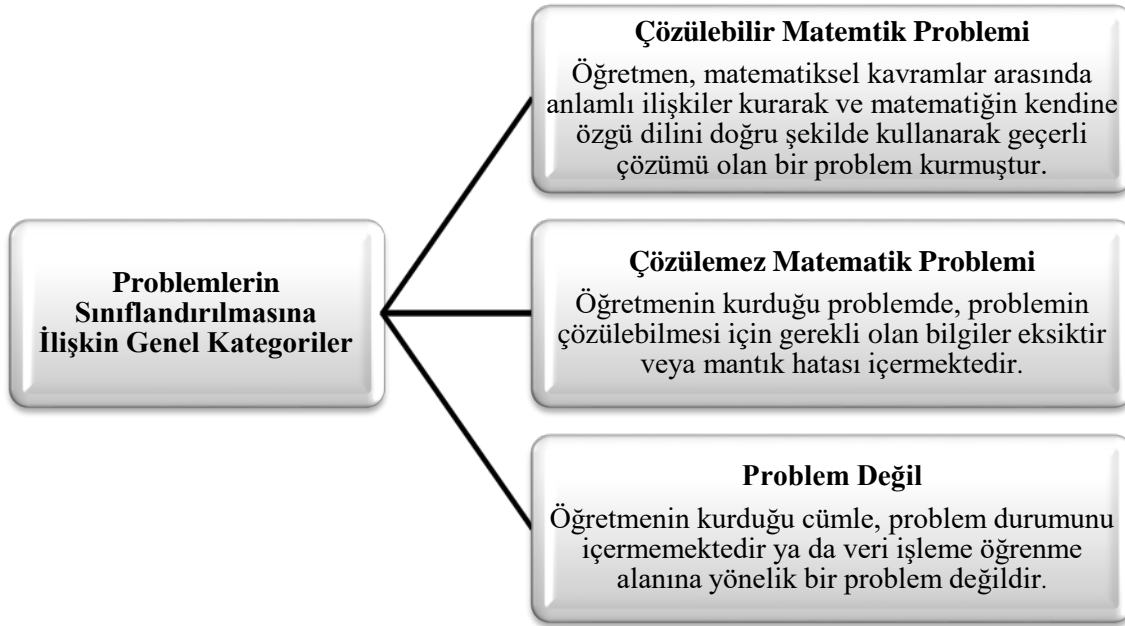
Problemlerin Sınıflandırılmasına İlişkin Genel Kategoriler

Çözülebilir Matemtik Problemi

Öğretmen, matematiksel kavramlar arasında anlamlı ilişkiler kurarak ve matematiğin kendine özgü dilini doğru şekilde kullanarak geçerli çözümü olan bir problem kurmuştur.

Çözülemez Matematik Problemi

Öğretmenin kurduğu problemde, problemin çözülebilmesi için gerekli olan bilgiler eksiktir veya mantık hatası içermektedir.

Problem Değil

Öğretmenin kurduğu cümle, problem durumunu içermemektedir ya da veri işleme öğrenme alanına yönelik bir problem değildir.